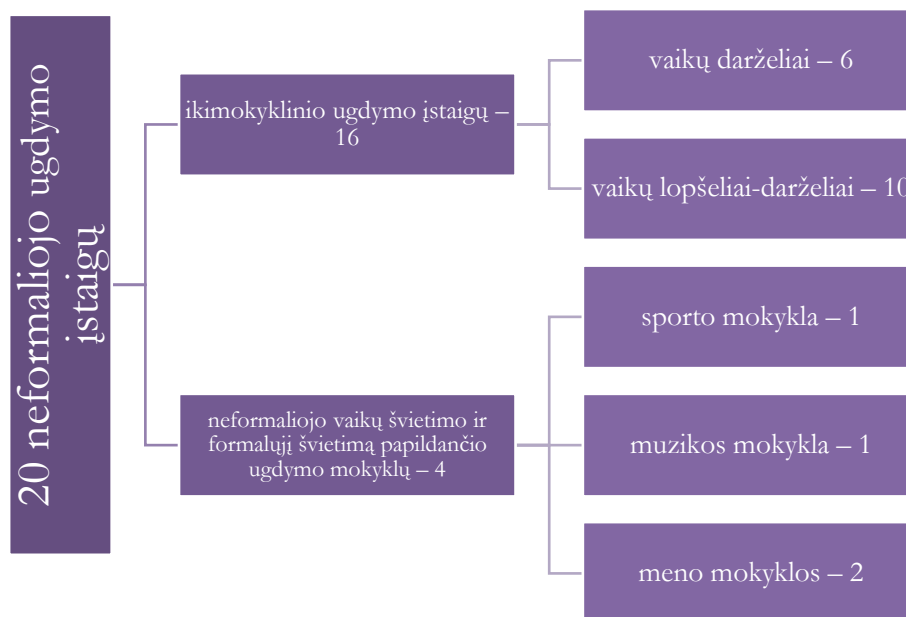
20 neformaliojo ugdymo įstaigų

ikimokyklinio ugdymo įstaigų – 16

vaikų darželiai – 6

vaikų lopšeliai-darželiai – 10

neformaliojo vaikų švietimo ir formalųjį švietimą papildančio ugdymo mokyklų – 4

sporto mokykla – 1

muzikos mokykla – 1

meno mokyklos – 2